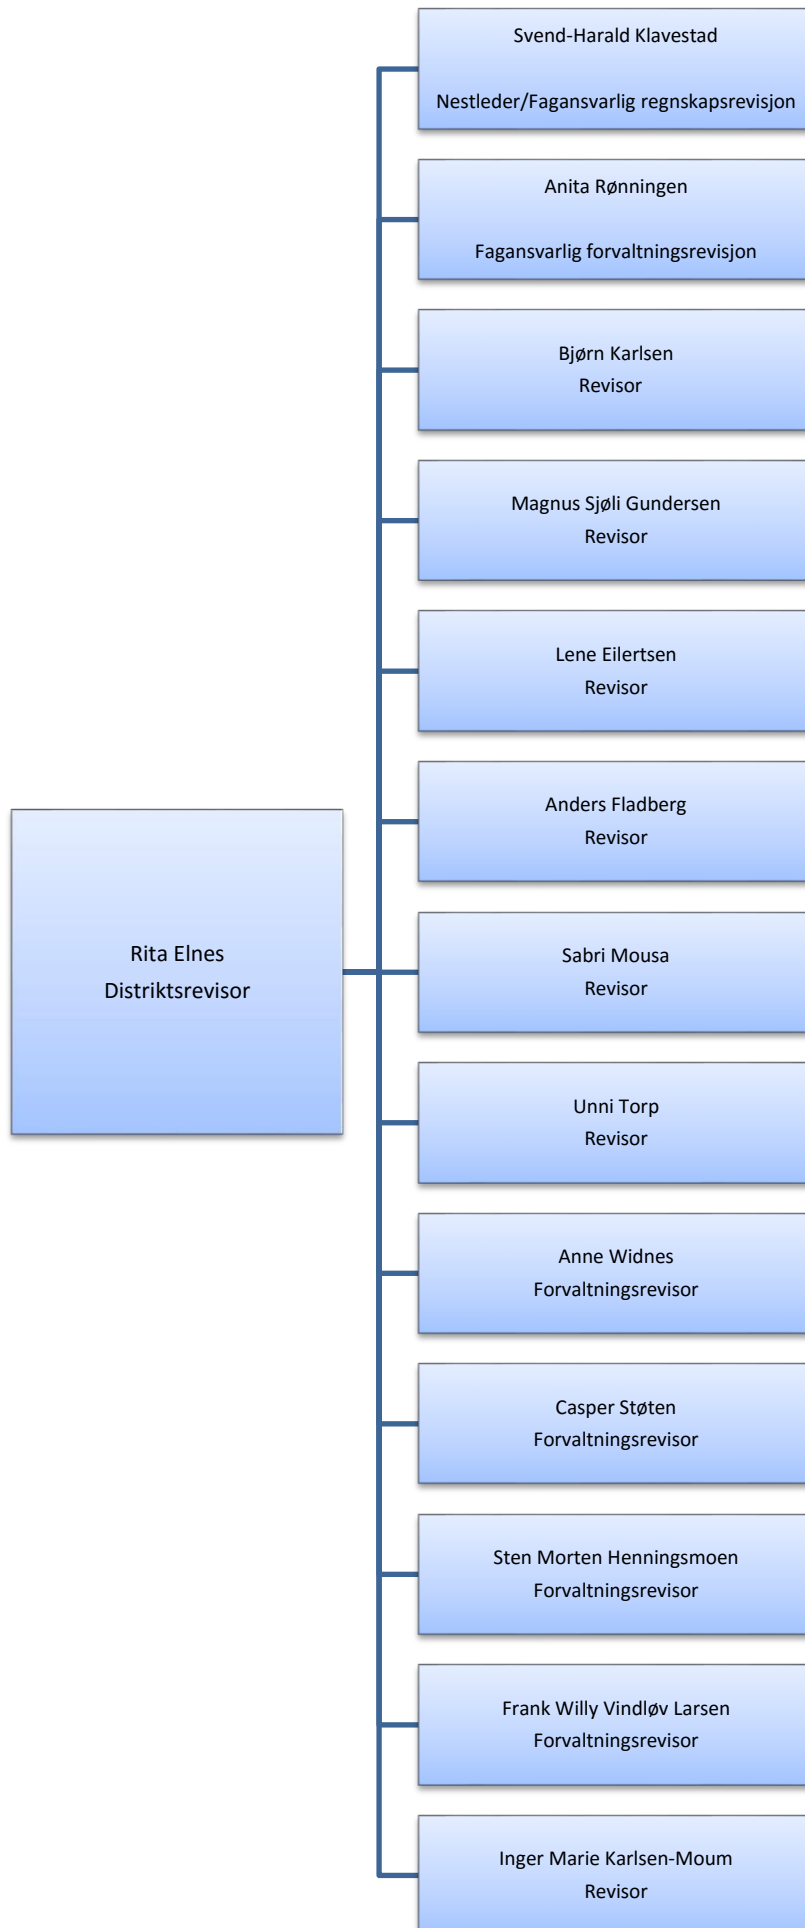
Rita Elnes
Distriktsrevisor

Svend-Harald Klavestad

Nestleder/Fagansvarlig regnskapsrevisjon

Anita Rønningen

Fagansvarlig forvaltningsrevisjon

Bjørn Karlsen
Revisor

Magnus Sjøli Gundersen
Revisor

Lene Eilertsen
Revisor

Anders Fladberg
Revisor

Sabri Mousa
Revisor

Unni Torp
Revisor

Anne Widnes
Forvaltningsrevisor

Casper Støten
Forvaltningsrevisor

Sten Morten Henningsmoen
Forvaltningsrevisor

Frank Willy Vindløv Larsen
Forvaltningsrevisor

Inger Marie Karlsen-Moum
Revisor